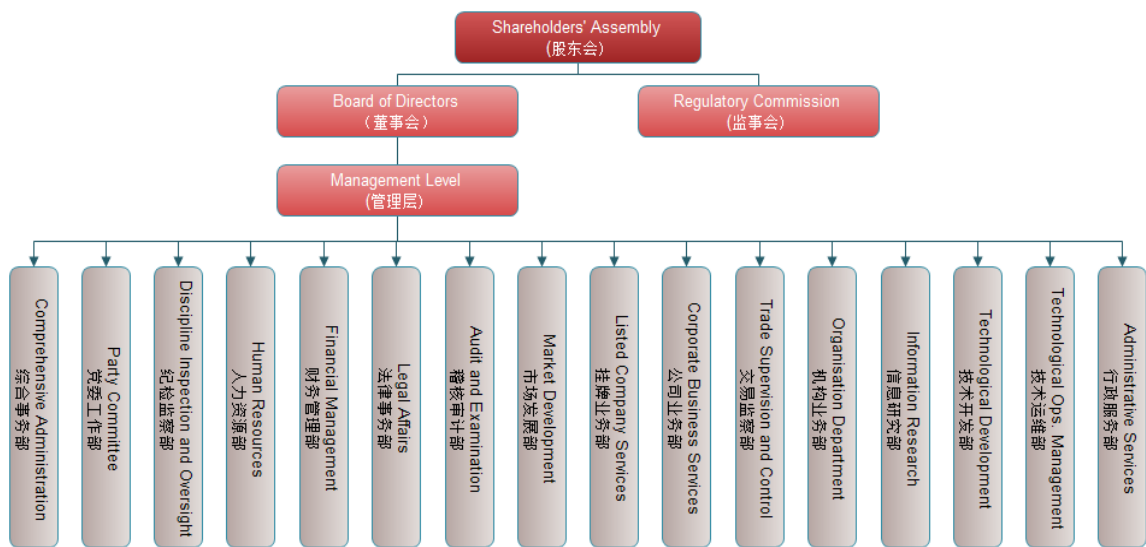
Shareholders' Assembly
(股东会)

Board of Directors
(董事会)

Regulatory Commission
(监事会)

Management Level
(管理层)

Comprehensive Administration
综合事务部

Party Committee
党委工作部

Discipline Inspection and Oversight
纪检监察部

Human Resources
人力资源部

Financial Management
财务管理部

Legal Affairs
法律事务部

Audit and Examination
稽核审计部

Market Development
市场发展部

Listed Company Services
挂牌业务部

Corporate Business Services
公司业务部

Trade Supervision and Control
交易监察部

Organisation Department
机构业务部

Information Research
信息研究部

Technological Development
技术开发部

Technological Ops. Management
技术运维部

Administrative Services
行政服务部